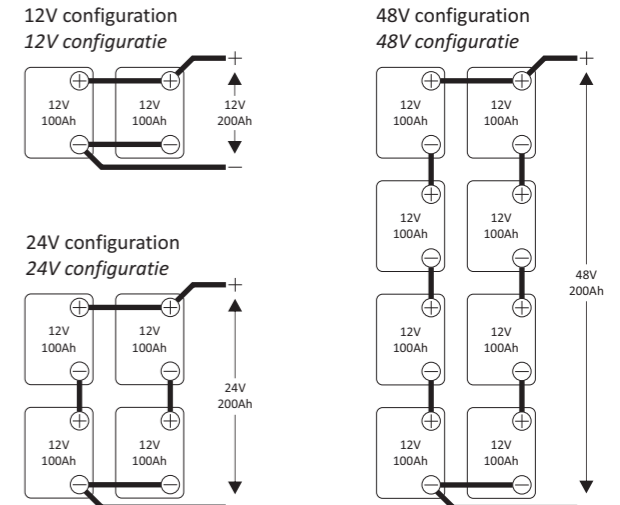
12V configuration
*12V configuratie*

12V 100Ah
12V 100Ah
+
12V 200Ah
−

24V configuration
*24V configuratie*

12V 100Ah
12V 100Ah
12V 100Ah
12V 100Ah
+
24V 200Ah

48V configuration
*48V configuratie*

12V 100Ah
12V 100Ah
12V 100Ah
12V 100Ah
12V 100Ah
12V 100Ah
12V 100Ah
12V 100Ah
+
48V 200Ah